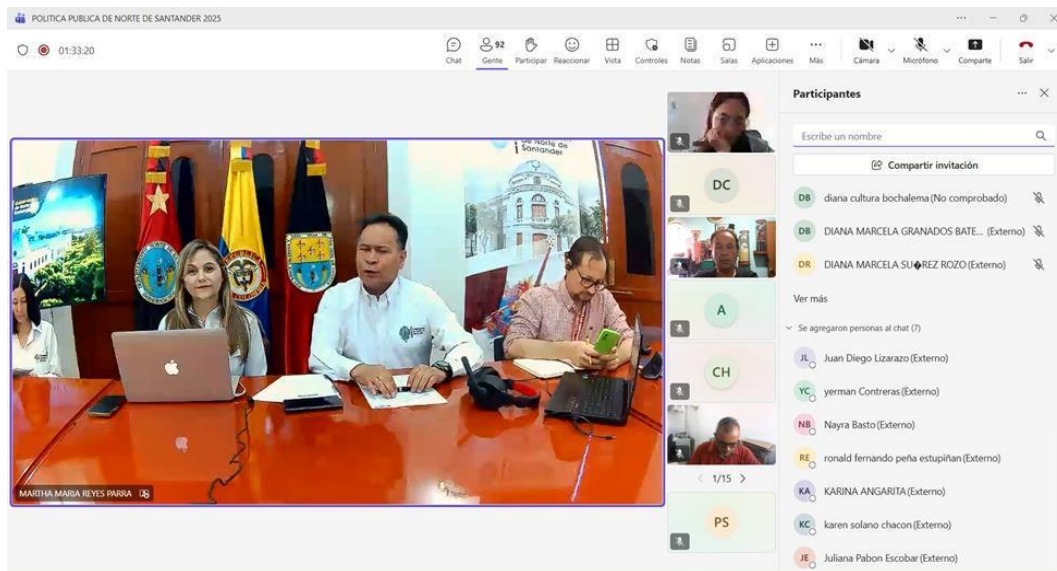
POLITICA PUBLICA DE NORTE DE SANTANDER 2025

01:33:20

Chat Gente 92 Participar Reaccionar Vista Controles Notas Salas Aplicaciones Más Cámara Micrófono Comparte Salir

de Norte de Santander

MARTHA MARIA REYES PARRA

DC

A

CH

< 1/15 >

PS

Participantes

Escribe un nombre

Compartir invitación

DB diana cultura bochalema (No comprobado)

DB DIANA MARCELA GRANADOS BATE... (Externo)

DR DIANA MARCELA SU�REZ ROZO (Externo)

Ver más

Se agregaron personas al chat (7)

JL Juan Diego Lizarazo (Externo)

YC yerman Contreras (Externo)

NB Nayra Basto (Externo)

RE ronald fernando peña estupiñan (Externo)

KA KARINA ANGARITA (Externo)

KC karen solano chacon (Externo)

JE Juliana Pabon Escobar (Externo)